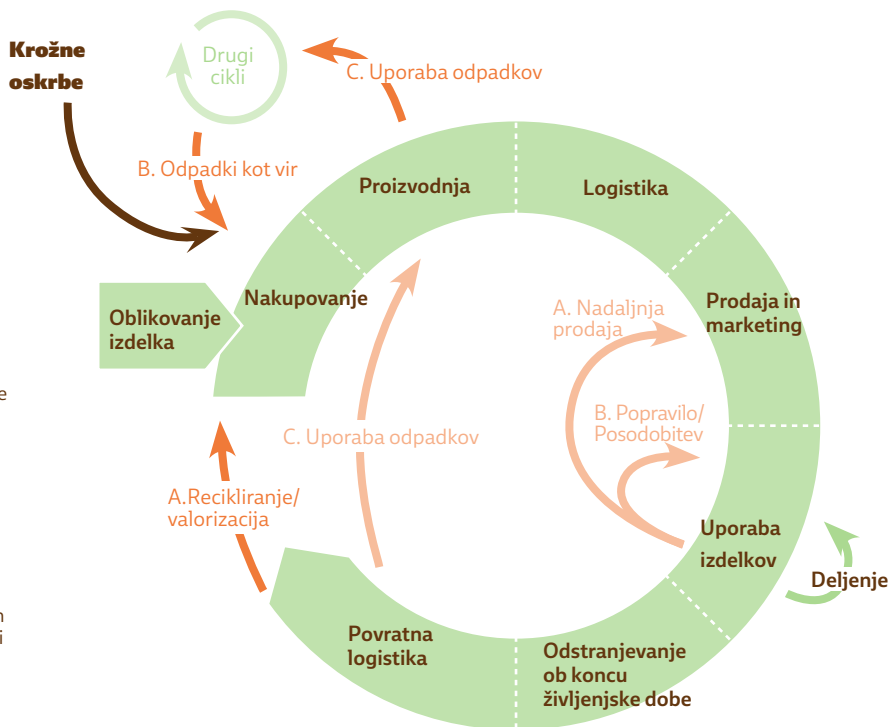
Krožne oskrbe

Drugi cikli

C. Uporaba odpadkov

B. Odpadki kot vir

Proizvodnja

Logistika

Nakupovanje

Oblikovanje izdelka

Prodaja in marketing

A. Nadaljnja prodaja

B. Popravilo/ Posodobitev

C. Uporaba odpadkov

A.Recikliranje/ valorizacija

Uporaba izdelkov

Deljenje

Povratna logistika

Odstranjevanje ob koncu življenjske dobe